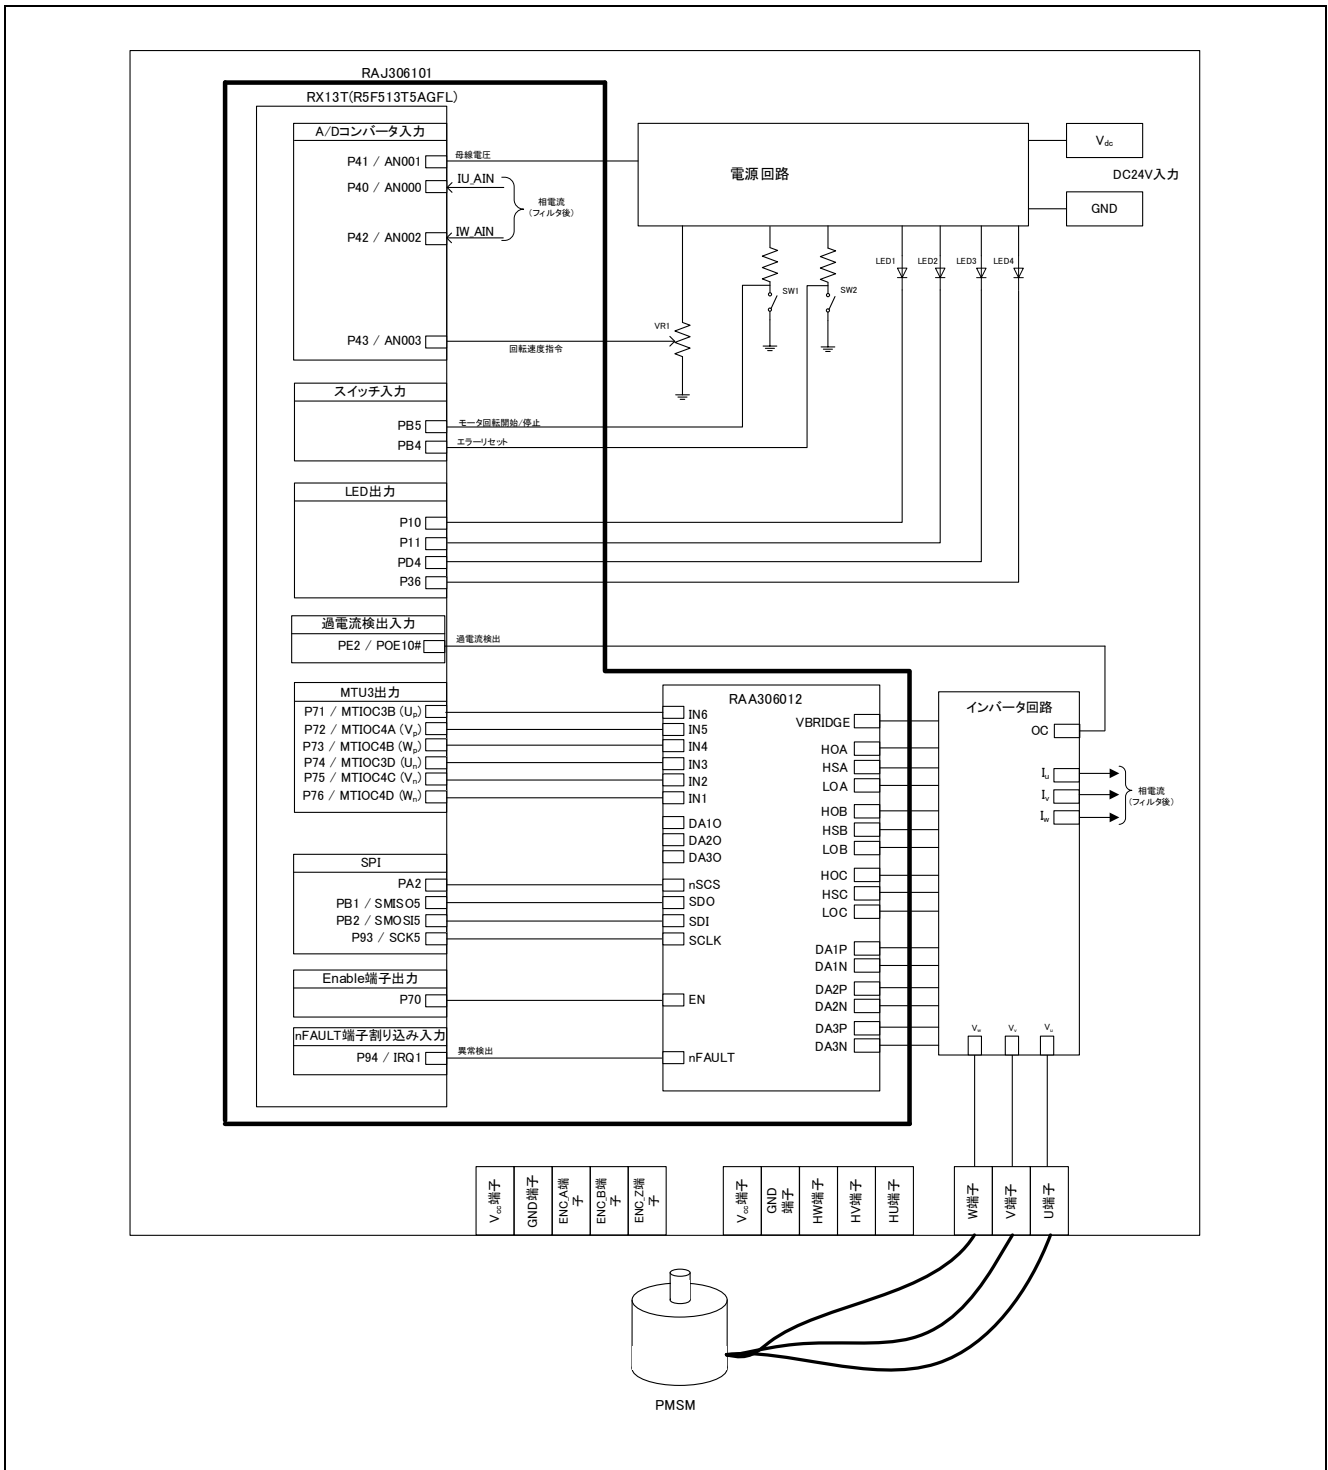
RAJ306101

RX13T(R5F513T5AGFL)

A/Dコンバータ入力

P41 / AN001
母線電圧
P40 / AN000
IU_AIN
相電流
(フィルタ後)
P42 / AN002
IW_AIN

P43 / AN003
回転速度指令

電源回路

$V_{dc}$

DC24V入力

GND

LED1 LED2 LED3 LED4

SW1 SW2

VR1

スイッチ入力

PB5
モータ回転開始/停止
PB4
エラーリセット

LED出力

P10
P11
PD4
P36

過電流検出入力

PE2 / POE10#
過電流検出

MTU3出力

P71 / MTIOC3B ($U_p$)
P72 / MTIOC4A ($V_p$)
P73 / MTIOC4B ($W_p$)
P74 / MTIOC3D ($U_n$)
P75 / MTIOC4C ($V_n$)
P76 / MTIOC4D ($W_n$)

SPI

PA2
PB1 / SMISO5
PB2 / SMOSI5
P93 / SCK5

Enable端子出力

P70

nFAULT端子割り込み入力

P94 / IRQ1
異常検出

RAA306012

IN6
IN5
IN4
IN3
IN2
IN1
DA1O
DA2O
DA3O
nSCS
SDO
SDI
SCLK
EN
nFAULT

VBRIDGE
HOA
HSA
LOA
HOB
HSB
LOB
HOC
HSC
LOC
DA1P
DA1N
DA2P
DA2N
DA3P
DA3N

インバータ回路

OC
$I_u$
$I_v$
$I_w$
相電流
(フィルタ後)

$V_w$ $V_v$ $V_u$

$V_{cc}$端子
GND端子
ENC_A端子
ENC_B端子
ENC_Z端子

$V_{cc}$端子
GND端子
HW端子
HV端子
HU端子

W端子
V端子
U端子

PMSM